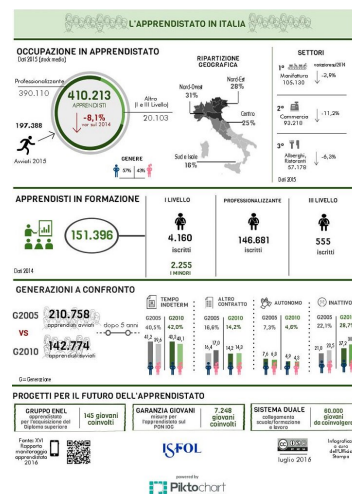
L'APPRENDISTATO IN ITALIA

OCCUPAZIONE IN APPRENDISTATO
Dati 2015 (stock medio)

Professionalizzante
390.110

410.213
APPRENDISTI

-8,1%
var. sul 2014

Altro
(I e III Livello)
20.103

197.388
Avviati 2015

GENERE
57% 43%

RIPARTIZIONE GEOGRAFICA
Nord-Ovest 31%
Nord-Est 28%
Centro 25%
Sud e Isole 18%

SETTORI
1° Manifattura 105.130 variazione/2014 -2,9%
2° Commercio 93.210 -11,2%
3° Alberghi, Ristoranti 57.178 -6,3%
Dati 2015

APPRENDISTI IN FORMAZIONE
151.396
Dati 2014

I LIVELLO
4.160 iscritti
2.255 I MINORI

PROFESSIONALIZZANTE
146.681 iscritti

III LIVELLO
555 iscritti

GENERAZIONI A CONFRONTO
G2005 210.758 apprendisti avviati
vs dopo 5 anni
G2010 142.774 apprendisti avviati

TEMPO INDETERM.
G2005 40,5% G2010 42,0%

ALTRO CONTRATTO
G2005 16,6% G2010 14,2%

AUTONOMO
G2005 7,3% G2010 4,8%

INATTIVO
G2005 22,1% G2010 28,7%

G=Generazione

PROGETTI PER IL FUTURO DELL'APPRENDISTATO
GRUPPO ENEL apprendistato per l'acquisizione del Diploma superiore — 145 giovani coinvolti
GARANZIA GIOVANI misure per l'apprendistato nel PON-IOG — 7.248 giovani coinvolti
SISTEMA DUALE collegamento scuola/formazione e lavoro — 80.000 giovani da coinvolgere

Fonte: XVI Rapporto monitoraggio apprendistato 2016

ISFOL

luglio 2016

Infografica a cura dell'Ufficio Stampa

powered by
Piktochart